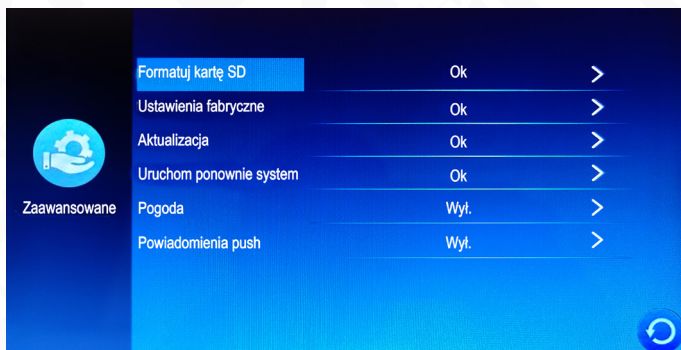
Zaawansowane

| | | |
|---|---|---|
| Formatuj kartę SD | Ok | > |
| Ustawienia fabryczne | Ok | > |
| Aktualizacja | Ok | > |
| Uruchom ponownie system | Ok | > |
| Pogoda | Wył. | > |
| Powiadomienia push | Wył. | > |